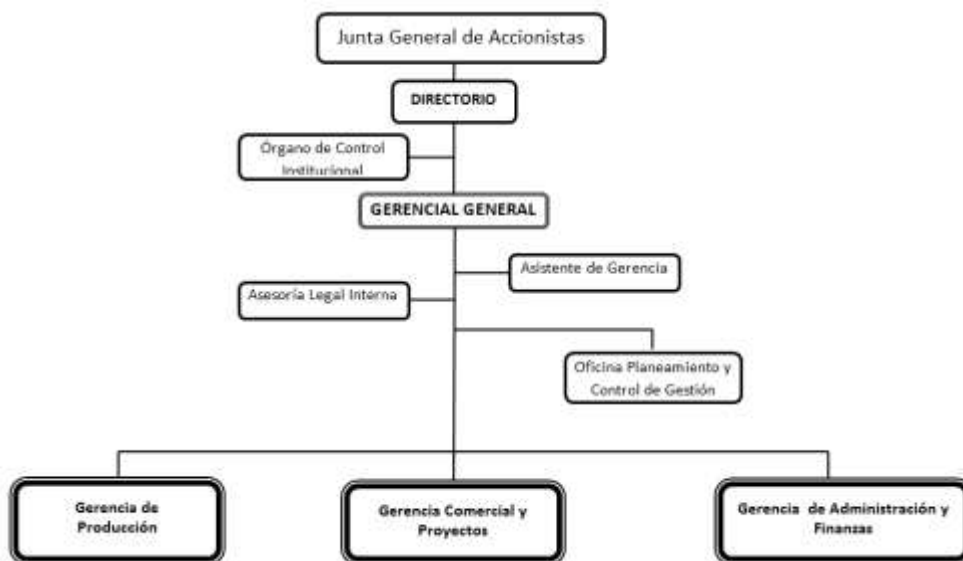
Junta General de Accionistas

DIRECTORIO

Organo de Control Institucional

GERENCIAL GENERAL

Asistente de Gerencia

Asesoría Legal Interna

Oficina Planeamiento y Control de Gestión

Gerencia de Producción

Gerencia Comercial y Proyectos

Gerencia de Administración y Finanzas